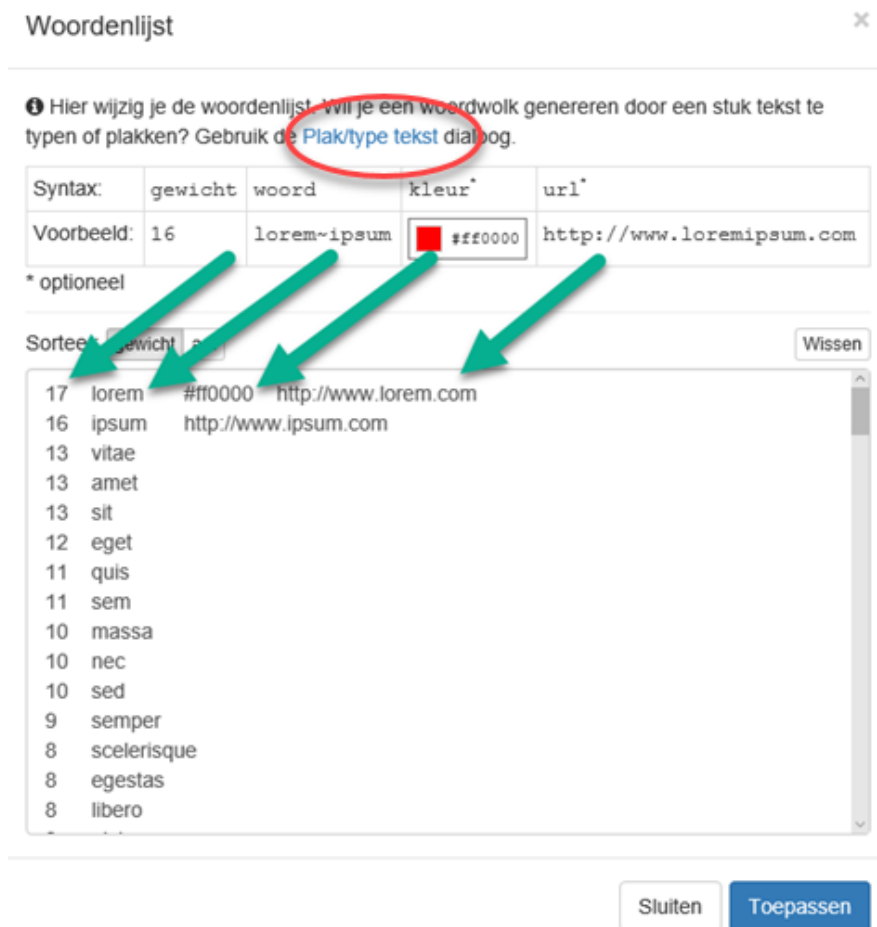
Woordenlijst

×

Hier wijzig je de woordenlijst. Wil je een woordwolk genereren door een stuk tekst te typen of plakken? Gebruik de Plak/type tekst dialoog.

| Syntax: | gewicht | woord | kleur* | url* |
|---|---|---|---|---|
| Voorbeeld: | 16 | lorem~ipsum | #ff0000 | http://www.loremipsum.com |

* optioneel

Sortee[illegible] gewicht a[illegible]

Wissen

17 lorem #ff0000 http://www.lorem.com
16 ipsum http://www.ipsum.com
13 vitae
13 amet
13 sit
12 eget
11 quis
11 sem
10 massa
10 nec
10 sed
9 semper
8 scelerisque
8 egestas
8 libero

Sluiten

Toepassen